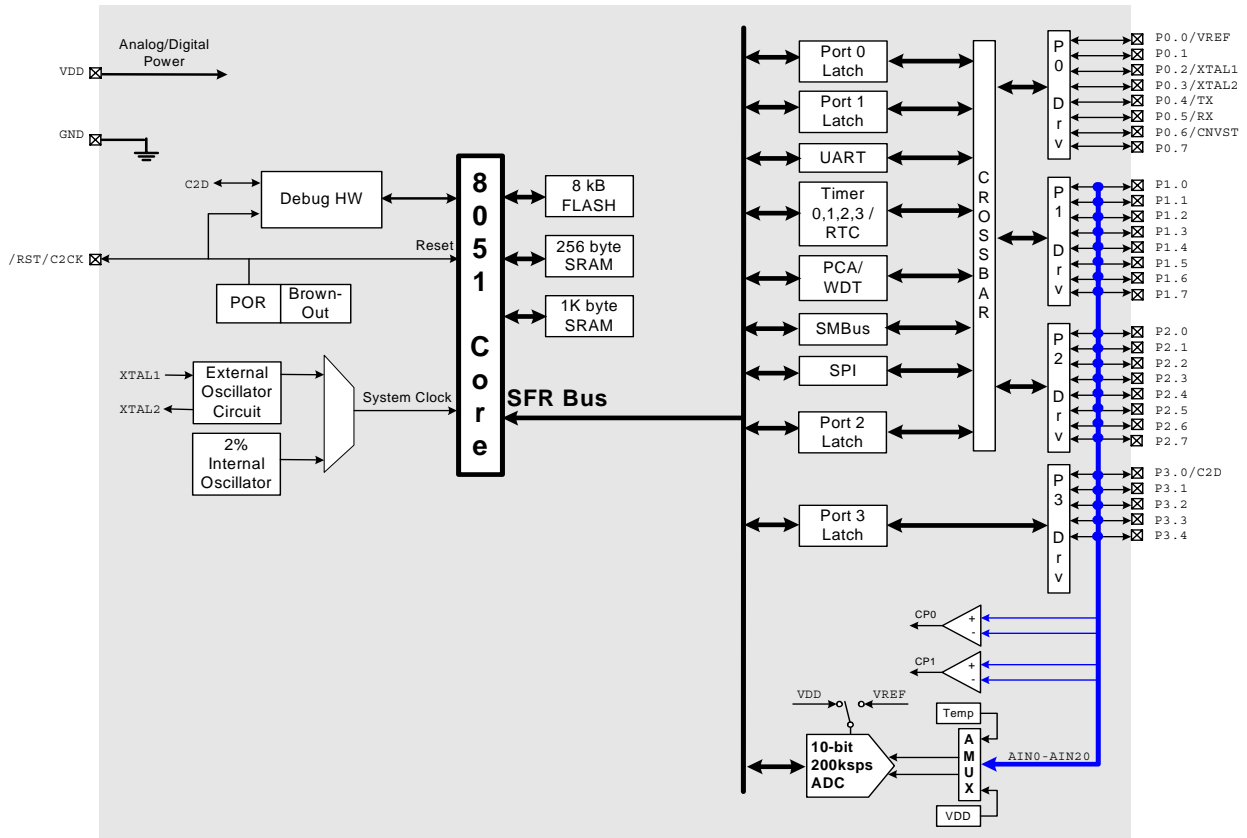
VDD
Analog/Digital Power
GND
C2D
Debug HW
/RST/C2CK
Reset
POR
Brown-Out
XTAL1
XTAL2
External Oscillator Circuit
2% Internal Oscillator
System Clock
8 0 5 1 Core
8 kB FLASH
256 byte SRAM
1K byte SRAM
SFR Bus
Port 0 Latch
Port 1 Latch
UART
Timer 0,1,2,3 / RTC
PCA/ WDT
SMBus
SPI
Port 2 Latch
Port 3 Latch
C R O S S B A R
P 0 D r v
P 1 D r v
P 2 D r v
P 3 D r v
P0.0/VREF
P0.1
P0.2/XTAL1
P0.3/XTAL2
P0.4/TX
P0.5/RX
P0.6/CNVST
P0.7
P1.0
P1.1
P1.2
P1.3
P1.4
P1.5
P1.6
P1.7
P2.0
P2.1
P2.2
P2.3
P2.4
P2.5
P2.6
P2.7
P3.0/C2D
P3.1
P3.2
P3.3
P3.4
CP0
+
-
CP1
+
-
VDD
VREF
10-bit 200ksps ADC
Temp
A M U X
AIN0-AIN20
VDD